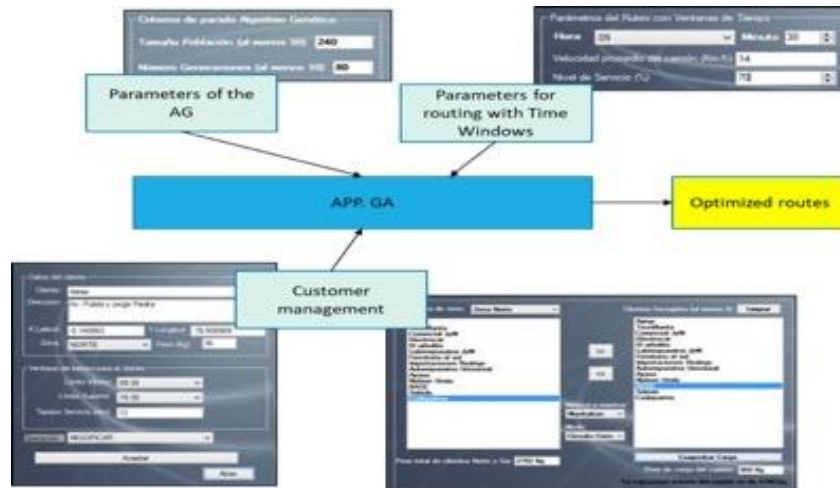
Criterios de parada Algoritmo Genético
Tamaño Población (al menos 50) 240
Numero Generaciones (al menos 10) 80

Parámetros del Ruteo con Ventanas de Tiempo
Hora 09 Minuto 30
Velocidad promedio del camión (Km/h) 14
Nivel de Servicio (%) 70

Parameters of the AG

Parameters for routing with Time Windows

APP. GA

Optimized routes

Customer management

Datos del cliente
Cliente
Dirección Av. Pablo y Jorge Pedro
X Latitud -8.14083 Y Longitud -79.500585
Zona NORTE Peso (kg) 16
Ventana de atención del cliente
Límite Inferior 08:30
Límite Superior 15:30
Tiempo Servicio (min) 15
MODIFICAR
Aceptar
Atrás

Clientes Escogidos (al menos 3) Limpiar
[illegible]
Modificar
Calcular Carga
Peso total de clientes Norte y Sur 2760 Kg
Peso de carga del camión 900 Kg